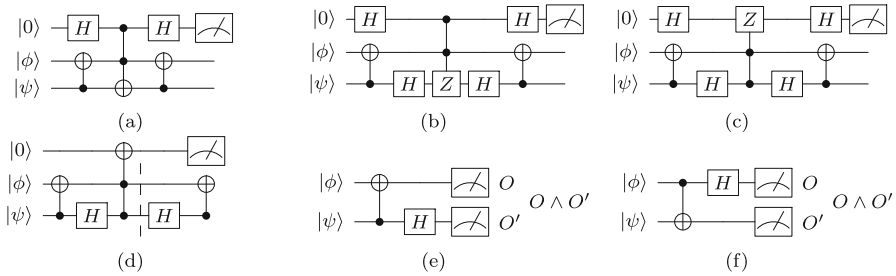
$|0\rangle$ $H$ $H$
$|\phi\rangle$
$|\psi\rangle$
(a)

$|0\rangle$ $H$ $H$
$|\phi\rangle$
$|\psi\rangle$ $H$ $Z$ $H$
(b)

$|0\rangle$ $H$ $Z$ $H$
$|\phi\rangle$
$|\psi\rangle$ $H$ $H$
(c)

$|0\rangle$
$|\phi\rangle$
$|\psi\rangle$ $H$ $H$
(d)

$|\phi\rangle$ $O$
$|\psi\rangle$ $H$ $O'$
$O \wedge O'$
(e)

$|\phi\rangle$ $H$ $O$
$|\psi\rangle$ $O'$
$O \wedge O'$
(f)